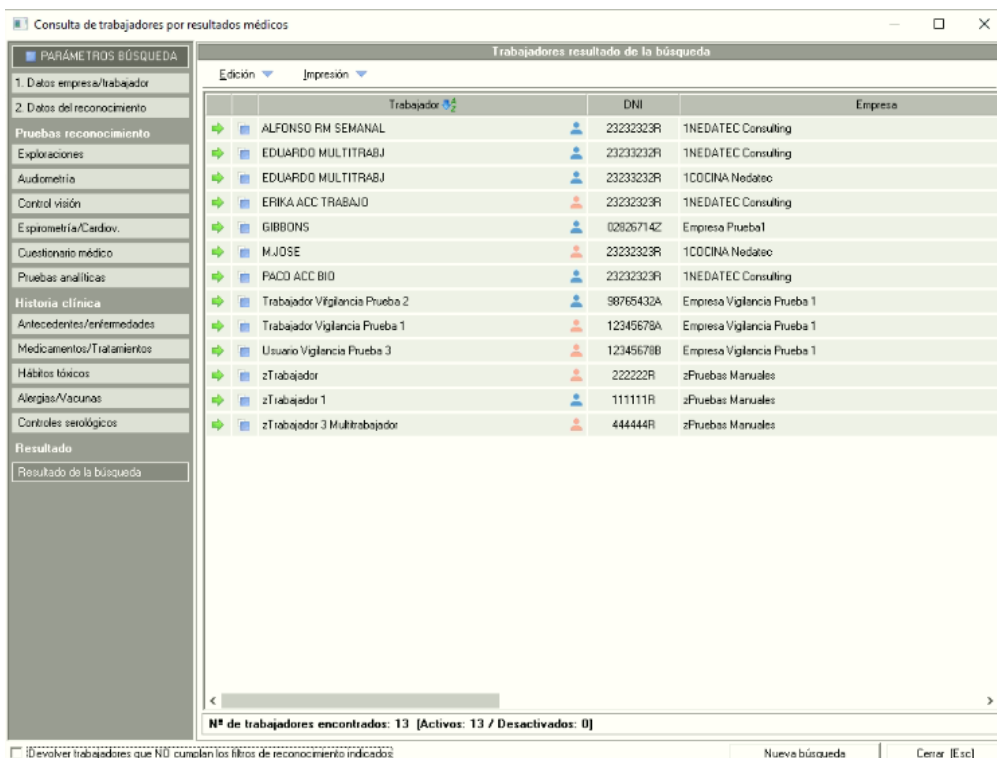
Consulta de trabajadores por resultados médicos

PARÁMETROS BÚSQUEDA
1. Datos empresa/trabajador
2. Datos del reconocimiento
Pruebas reconocimiento
Exploraciones
Audiometría
Control visión
Espirometría/Cardiov.
Cuestionario médico
Pruebas analíticas
Historia clínica
Antecedentes/enfermedades
Medicamentos/Tratamientos
Hábitos tóxicos
Alergias/Vacunas
Controles serológicos
Resultado
Resultado de la búsqueda

Trabajadores resultado de la búsqueda

Edición Impresión

| Trabajador | DNI | Empresa |
|---|---|---|
| ALFONSO RM SEMANAL | 23232323R | 1NEDATEC Consulting |
| EDUARDO MULTITRABJ | 23233232R | 1NEDATEC Consulting |
| EDUARDO MULTITRABJ | 23233232R | 1COCINA Nedatec |
| ERIKA ACC TRABAJO | 23232323R | 1NEDATEC Consulting |
| GIBBONS | 02826714Z | Empresa Prueba1 |
| M.JOSE | 23232323R | 1COCINA Nedatec |
| PACO ACC BIO | 23232323R | 1NEDATEC Consulting |
| Trabajador Vigilancia Prueba 2 | 98765432A | Empresa Vigilancia Prueba 1 |
| Trabajador Vigilancia Prueba 1 | 12345678A | Empresa Vigilancia Prueba 1 |
| Usuario Vigilancia Prueba 3 | 12345678B | Empresa Vigilancia Prueba 1 |
| zTrabajador | 222222R | zPruebas Manuales |
| zTrabajador 1 | 111111R | zPruebas Manuales |
| zTrabajador 3 Multitrabajador | 444444R | zPruebas Manuales |

Nº de trabajadores encontrados: 13 [Activos: 13 / Desactivados: 0]

Devolver trabajadores que NO cumplan los filtros de reconocimiento indicados

Nueva búsqueda
Cerrar [Esc]